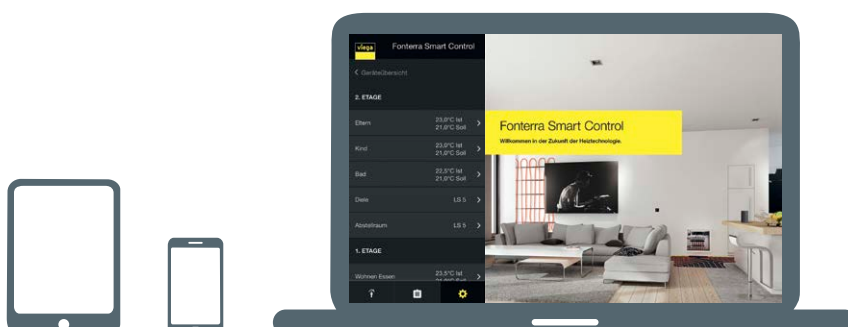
viega
Fonterra Smart Control

< Geräteübersicht

2. ETAGE

Eltern 23,0°C Ist 21,0°C Soll

Kind 23,0°C Ist 21,0°C Soll

Bad 22,5°C Ist 21,0°C Soll

Diele LS 5

Abstellraum LS 5

1. ETAGE

Wohnen Essen 23,5°C Ist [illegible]

Fonterra Smart Control
Willkommen in der Zukunft der Heiztechnologie.